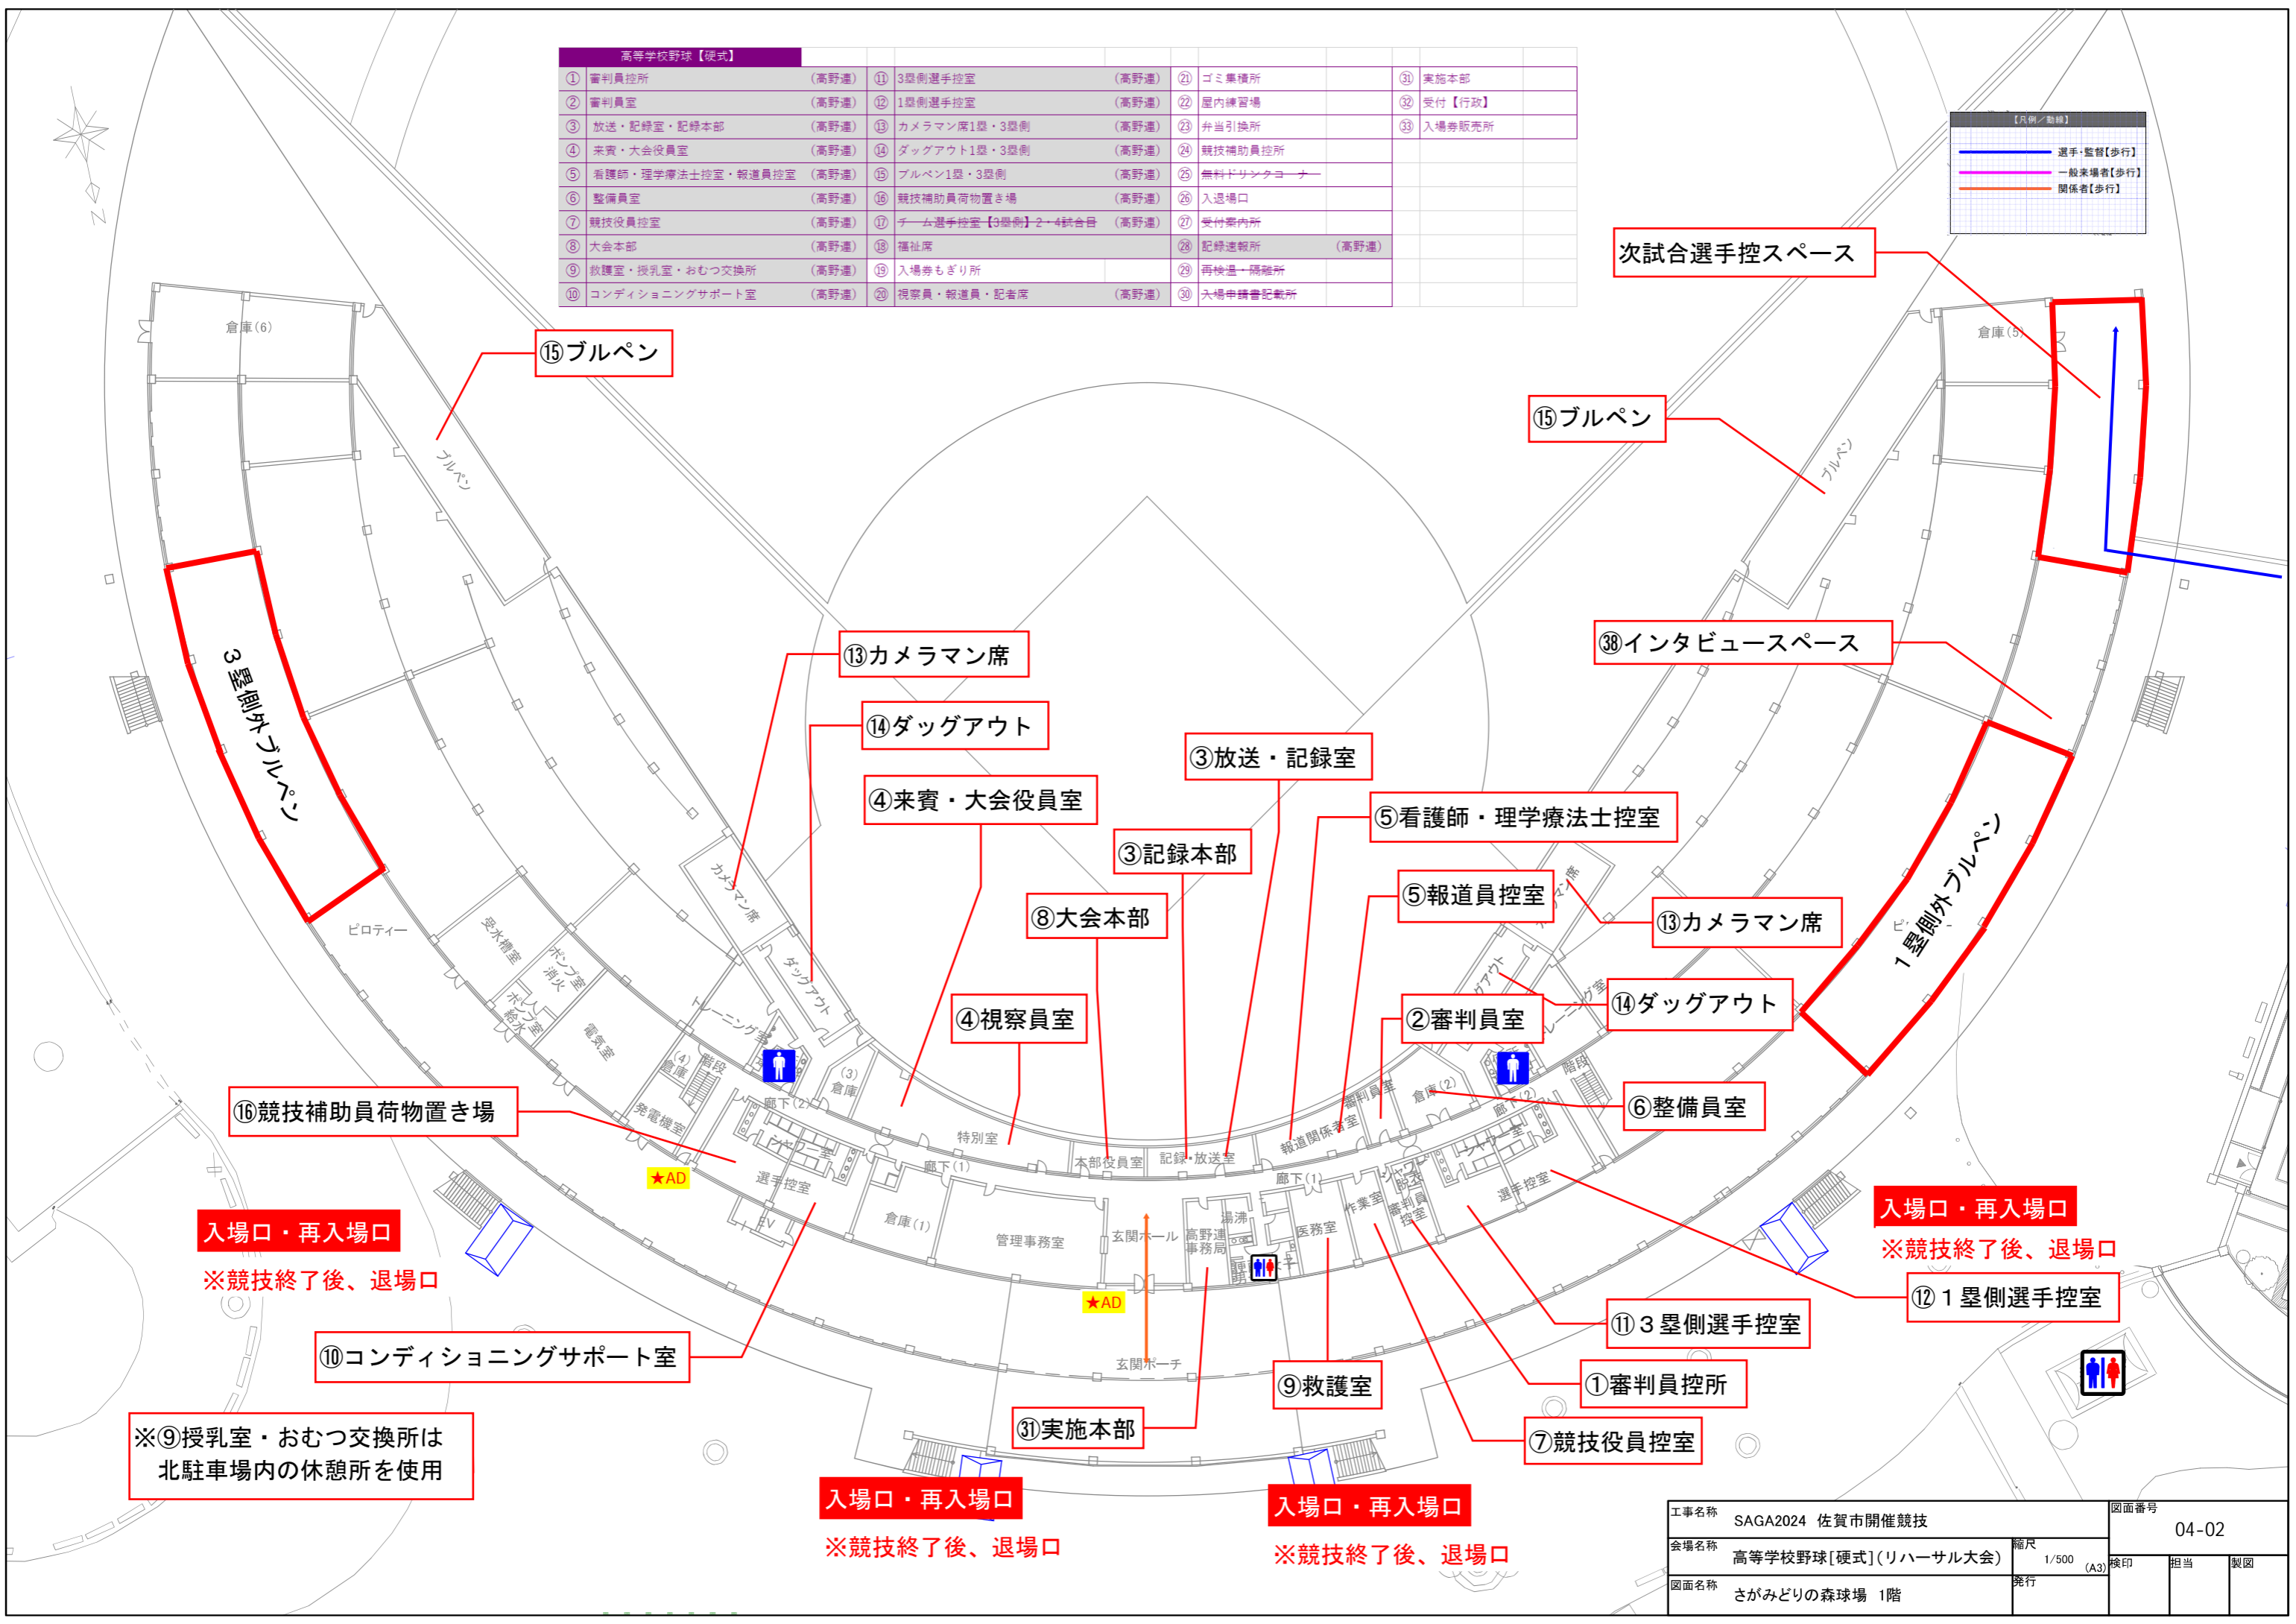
高等学校野球【硬式】

| | | | | | | | |
|---|---|---|---|---|---|---|---|
| ① 審判員控所 | (高野連) | ⑪ 3塁側選手控室 | (高野連) | ㉑ ゴミ集積所 | | ㉛ 実施本部 | |
| ② 審判員室 | (高野連) | ⑫ 1塁側選手控室 | (高野連) | ㉒ 屋内練習場 | | ㉜ 受付【行政】 | |
| ③ 放送・記録室・記録本部 | (高野連) | ⑬ カメラマン席1塁・3塁側 | (高野連) | ㉓ 弁当引換所 | | ㉝ 入場券販売所 | |
| ④ 来賓・大会役員室 | (高野連) | ⑭ ダッグアウト1塁・3塁側 | (高野連) | ㉔ 競技補助員控所 | | | |
| ⑤ 看護師・理学療法士控室・報道員控室 | (高野連) | ⑮ ブルペン1塁・3塁側 | (高野連) | ㉕ 無料ドリンクコーナー | | | |
| ⑥ 整備員室 | (高野連) | ⑯ 競技補助員荷物置き場 | (高野連) | ㉖ 入退場口 | | | |
| ⑦ 競技役員控室 | (高野連) | ⑰ チーム選手控室【3塁側】2・4試合目 | (高野連) | ㉗ 受付案内所 | | | |
| ⑧ 大会本部 | (高野連) | ⑱ 福祉席 | | ㉘ 記録速報所 | (高野連) | | |
| ⑨ 救護室・授乳室・おむつ交換所 | (高野連) | ⑲ 入場券もぎり所 | | ㉙ 再検量・隔離所 | | | |
| ⑩ コンディショニングサポート室 | (高野連) | ⑳ 視察員・報道員・記者席 | (高野連) | ㉚ 入場申請書記載所 | | | |

【凡例／動線】
選手・監督【歩行】
一般来場者【歩行】
関係者【歩行】

N

次試合選手控スペース
⑮ブルペン
⑮ブルペン
倉庫(6)
倉庫(5)
ブルペン
ブルペン
3塁側外ブルペン
1塁側外ブルペン
㊳インタビュースペース
⑬カメラマン席
⑭ダッグアウト
③放送・記録室
④来賓・大会役員室
⑤看護師・理学療法士控室
③記録本部
⑤報道員控室
⑬カメラマン席
⑧大会本部
⑭ダッグアウト
④視察員室
②審判員室
⑥整備員室
⑯競技補助員荷物置き場
入場口・再入場口
※競技終了後、退場口
入場口・再入場口
※競技終了後、退場口
⑫１塁側選手控室
⑪３塁側選手控室
⑩コンディショニングサポート室
①審判員控所
⑨救護室
⑦競技役員控室
※⑨授乳室・おむつ交換所は
北駐車場内の休憩所を使用
㉛実施本部
入場口・再入場口
※競技終了後、退場口
入場口・再入場口
※競技終了後、退場口

ピロティー
受水槽室
ポンプ室
消火
ポンプ室
給水
電気室
発電機室
倉庫(4)
階段
トレーニング室
カメラマン席
ダッグアウト
倉庫(3)
廊下(2)
シャワー室
選手控室
EV
特別室
廊下(1)
倉庫(1)
管理事務室
本部役員室
記録・放送室
玄関ホール
高野連事務局
湯沸
医務室
報道関係者室
審判員室
作業室
審判員控室
倉庫(2)
廊下(2)
シャワー室
選手控室
階段
トレーニング室
ダッグアウト
カメラマン席
玄関ポーチ
★AD
★AD

工事名称 SAGA2024 佐賀市開催競技
会場名称 高等学校野球[硬式](リハーサル大会)
図面名称 さがみどりの森球場 1階
縮尺 1/500 (A3)
発行
図面番号 04-02
検印 担当 製図